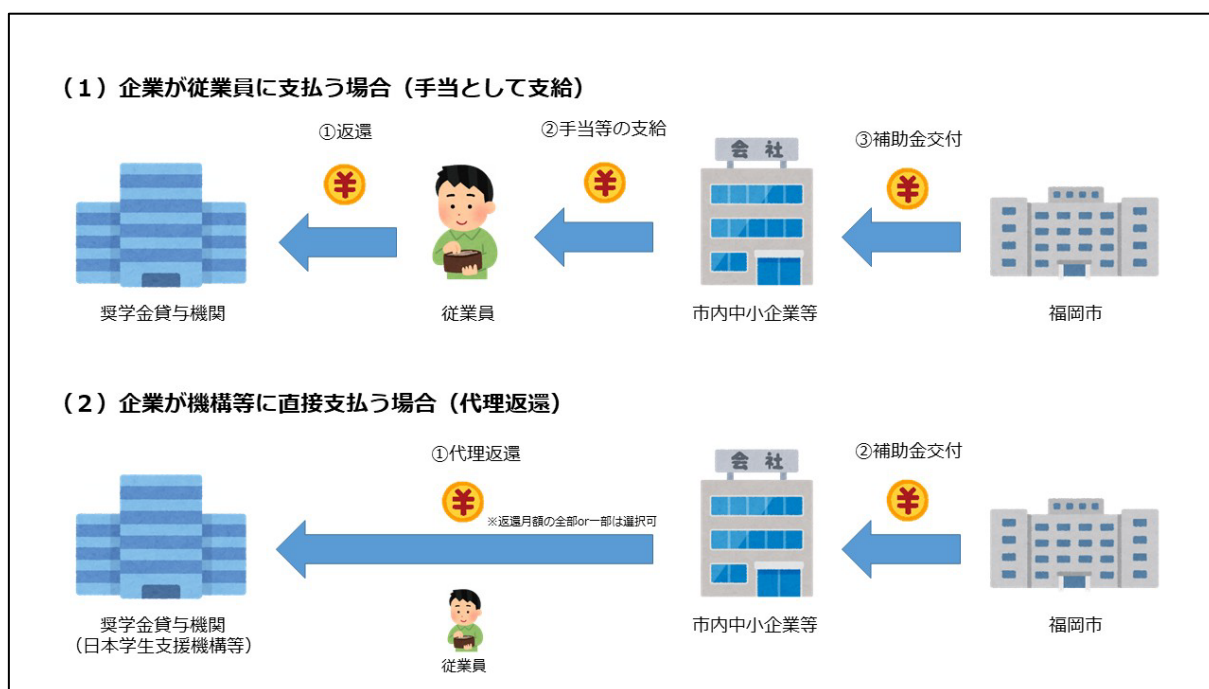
（1）企業が従業員に支払う場合（手当として支給）

①返還

②手当等の支給

会社

③補助金交付

¥

¥

¥

奨学金貸与機関

従業員

市内中小企業等

福岡市

（2）企業が機構等に直接支払う場合（代理返還）

①代理返還

会社

②補助金交付

¥

※返還月額の全部or一部は選択可

¥

奨学金貸与機関
（日本学生支援機構等）

従業員

市内中小企業等

福岡市